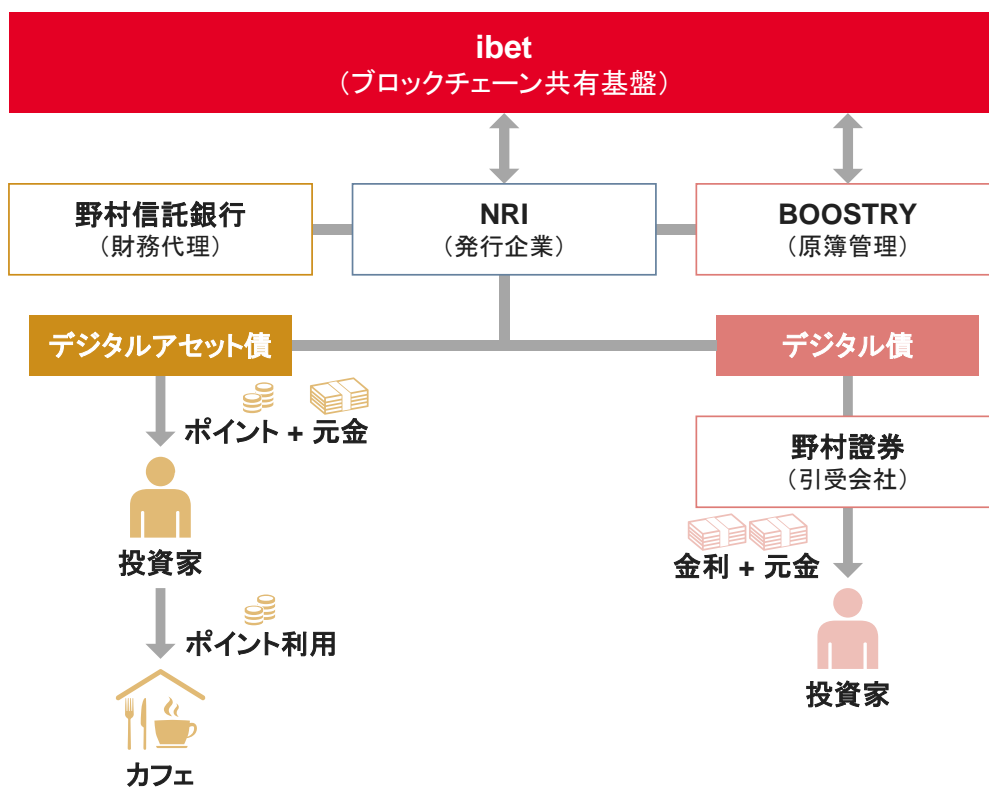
ibet
（ブロックチェーン共有基盤）

野村信託銀行
（財務代理）

NRI
（発行企業）

BOOSTRY
（原簿管理）

デジタルアセット債

デジタル債

ポイント + 元金

投資家

ポイント利用

カフェ

野村證券
（引受会社）

金利 + 元金

投資家